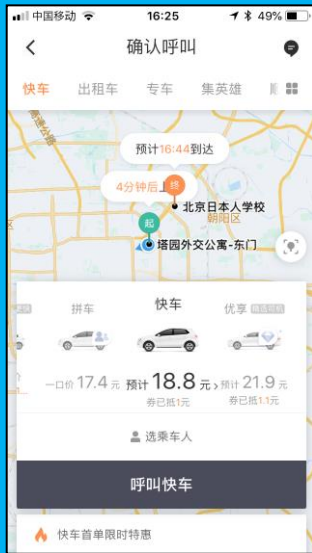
中国移动 16:25 49%

确认呼叫

快车 出租车 专车 集英雄

预计16:44到达

4分钟后 终

北京日本人学校

朝阳区

起

塔园外交公寓-东门

拼车 快车 优享

一口价 17.4 元 预计 18.8 元 预计 21.9 元

券已抵1元 券已抵1.1元

选乘车人

呼叫快车

快车首单限时特惠